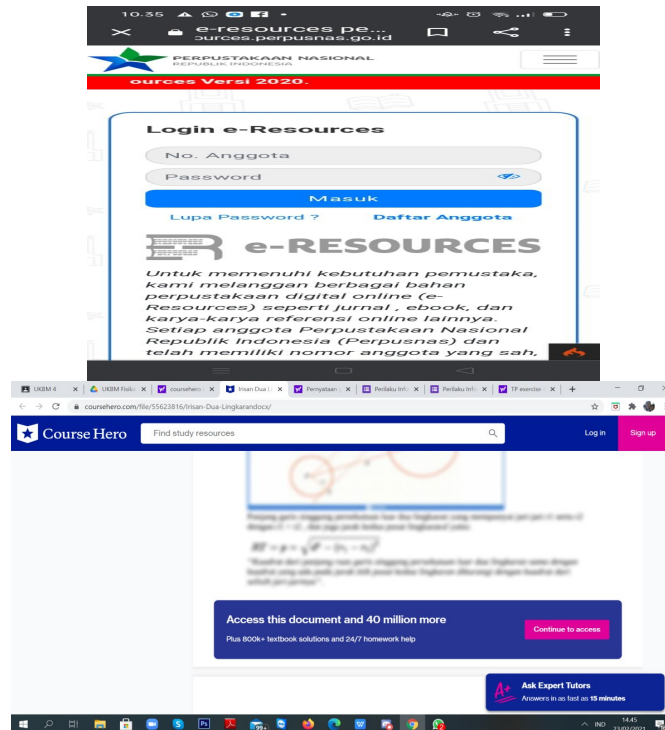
10.35

e-resources pe...
ources.perpusnas.go.id

PERPUSTAKAAN NASIONAL
REPUBLIK INDONESIA

ources Versi 2020.

Login e-Resources

No. Anggota

Password

Masuk

Lupa Password ?

Daftar Anggota

e-RESOURCES

Untuk memenuhi kebutuhan pemustaka, kami melanggan berbagai bahan perpustakaan digital online (e-Resources) seperti jurnal , ebook, dan karya-karya referensi online lainnya. Setiap anggota Perpustakaan Nasional Republik Indonesia (Perpusnas) dan telah memiliki nomor anggota yang sah,

UKBM 4 | UKBM Fisika | coursehero | Irisan Dua | Pernyataan | Perilaku Infi | Perilaku Infi | TP exercise | +

coursehero.com/file/55623816/Irisan-Dua-Lingkarandocx/

Course Hero

Find study resources

Log in

Sign up

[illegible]

Access this document and 40 million more

Plus 800k+ textbook solutions and 24/7 homework help

Continue to access

Ask Expert Tutors

Answers in as fast as 15 minutes

IND

14.45
23/02/2021